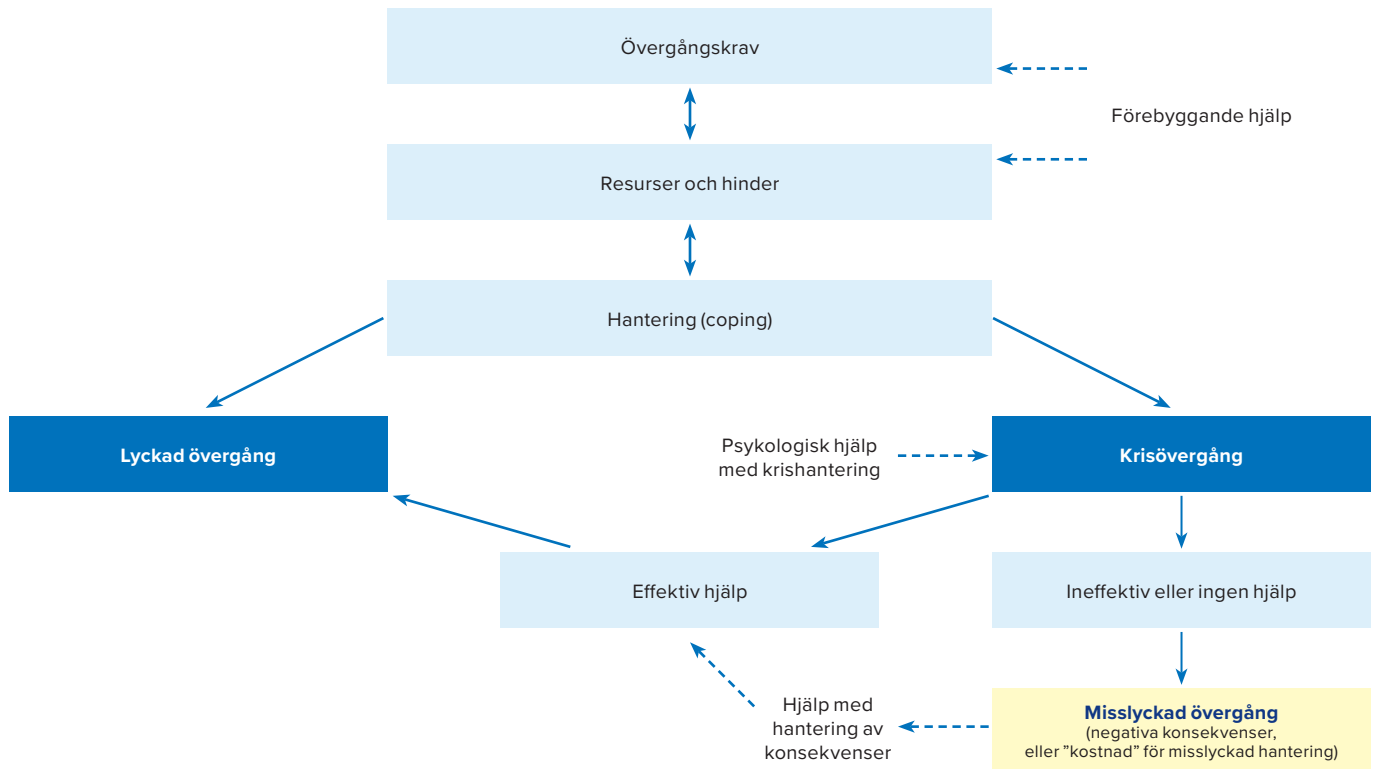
Övergångskrav

Förebyggande hjälp

Resurser och hinder

Hantering (coping)

Lyckad övergång

Psykologisk hjälp med krishantering

Krisövergång

Effektiv hjälp

Ineffektiv eller ingen hjälp

Hjälp med hantering av konsekvenser

Misslyckad övergång
(negativa konsekvenser, eller ”kostnad” för misslyckad hantering)